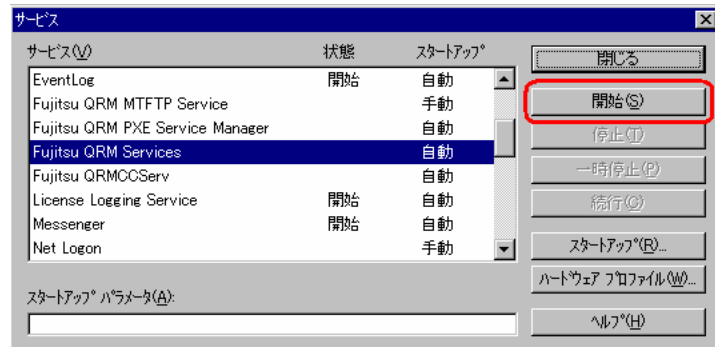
サービス

| サービス(V) | 状態 | スタートアップ |
|---|---|---|
| EventLog | 開始 | 自動 |
| Fujitsu QRM MTFTP Service | | 手動 |
| Fujitsu QRM PXE Service Manager | | 自動 |
| Fujitsu QRM Services | | 自動 |
| Fujitsu QRMCCServ | | 自動 |
| License Logging Service | 開始 | 自動 |
| Messenger | 開始 | 自動 |
| Net Logon | | 手動 |

閉じる
開始(S)
停止(T)
一時停止(P)
続行(C)
スタートアップ(R)...
ハードウェア プロファイル(W)...
ヘルプ(H)

スタートアップ パラメータ(A):